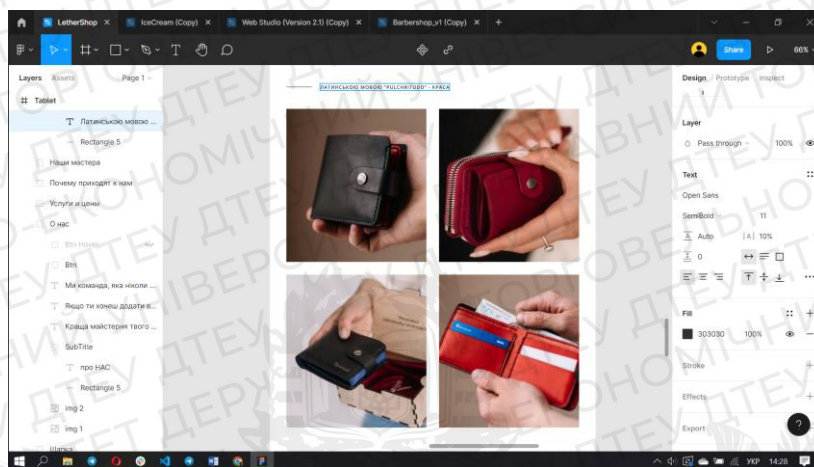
LetherShop × IceCream (Copy) × Web Studio (Version 2.1) (Copy) × Barbershop_v1 (Copy) × +

Share 66%

Layers Assets Page 1

Tablet
Латинською мовою ...
Rectangle 5
Наши мастера
Почему приходят к нам
Услуги и цены
О нас
Btn Hover
Btn
Ми команда, яка ніколи ...
Якщо ти хочеш додати в...
Краща майстерня твого ...
SubTitle
про НАС
Rectangle 5
img 2
img 1
Шапка

ЛАТИНСЬКОЮ МОВОЮ "PULCHRITUDO" - КРАСА

Design Prototype Inspect

Layer
Pass through 100%

Text
Open Sans
SemiBold 11
Auto 10%
0

Fill
303030 100%

Stroke

Effects

Export

УКР 14:28

ДТЕУ ЕКОНОМІЧНИЙ УНІВЕРСИТЕТ ДЕРЖАВНИЙ ТОРГОВЕЛЬНО